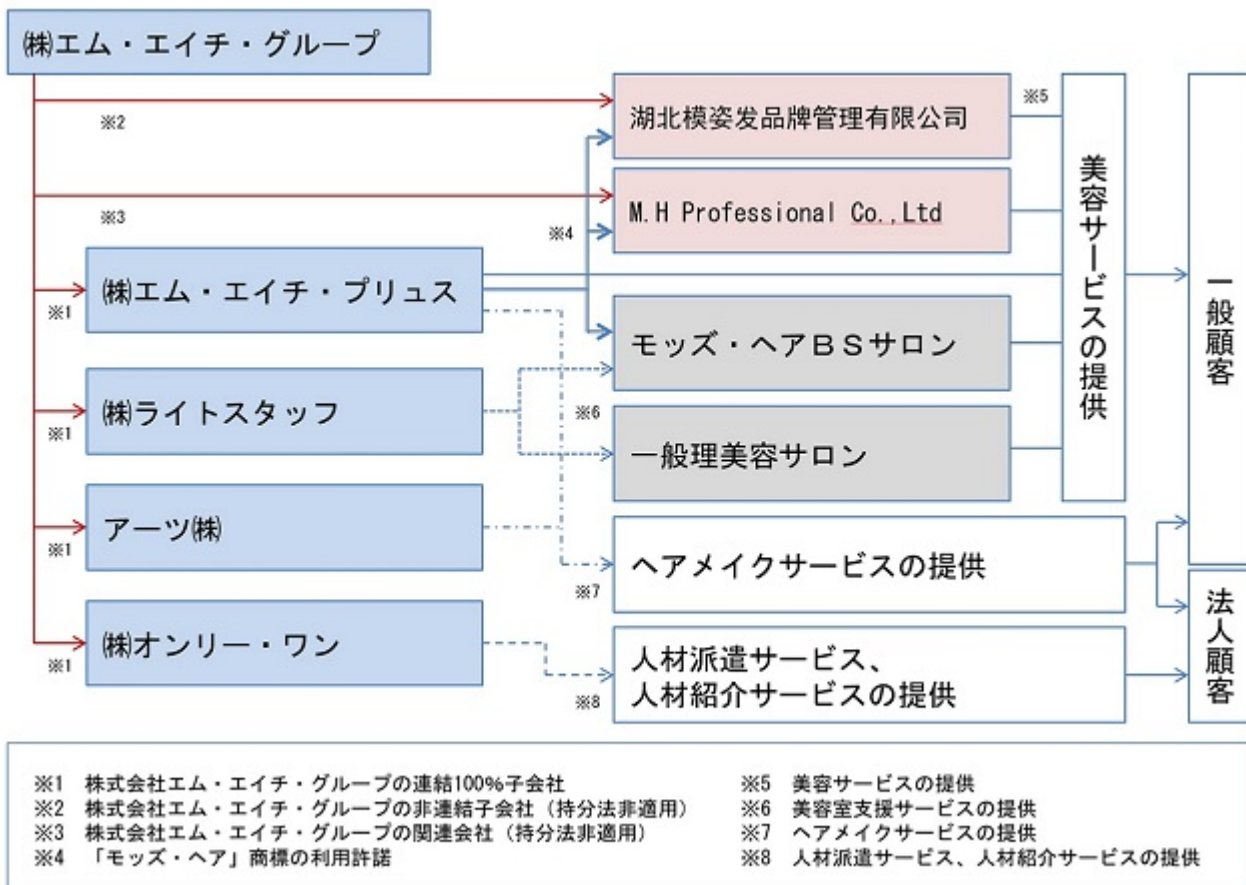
㈱エム・エイチ・グループ

※2

※3

湖北模姿发品牌管理有限公司

※5

M.H Professional Co.,Ltd

※4

美容サービスの提供

一般顧客

㈱エム・エイチ・プリュス

※1

モッズ・ヘアBSサロン

㈱ライトスタッフ

※1

※6

一般理美容サロン

アーツ㈱

※1

ヘアメイクサービスの提供

※7

法人顧客

㈱オンリー・ワン

※1

人材派遣サービス、人材紹介サービスの提供

※8

※1 株式会社エム・エイチ・グループの連結100%子会社
※2 株式会社エム・エイチ・グループの非連結子会社（持分法非適用）
※3 株式会社エム・エイチ・グループの関連会社（持分法非適用）
※4 「モッズ・ヘア」商標の利用許諾

※5 美容サービスの提供
※6 美容室支援サービスの提供
※7 ヘアメイクサービスの提供
※8 人材派遣サービス、人材紹介サービスの提供